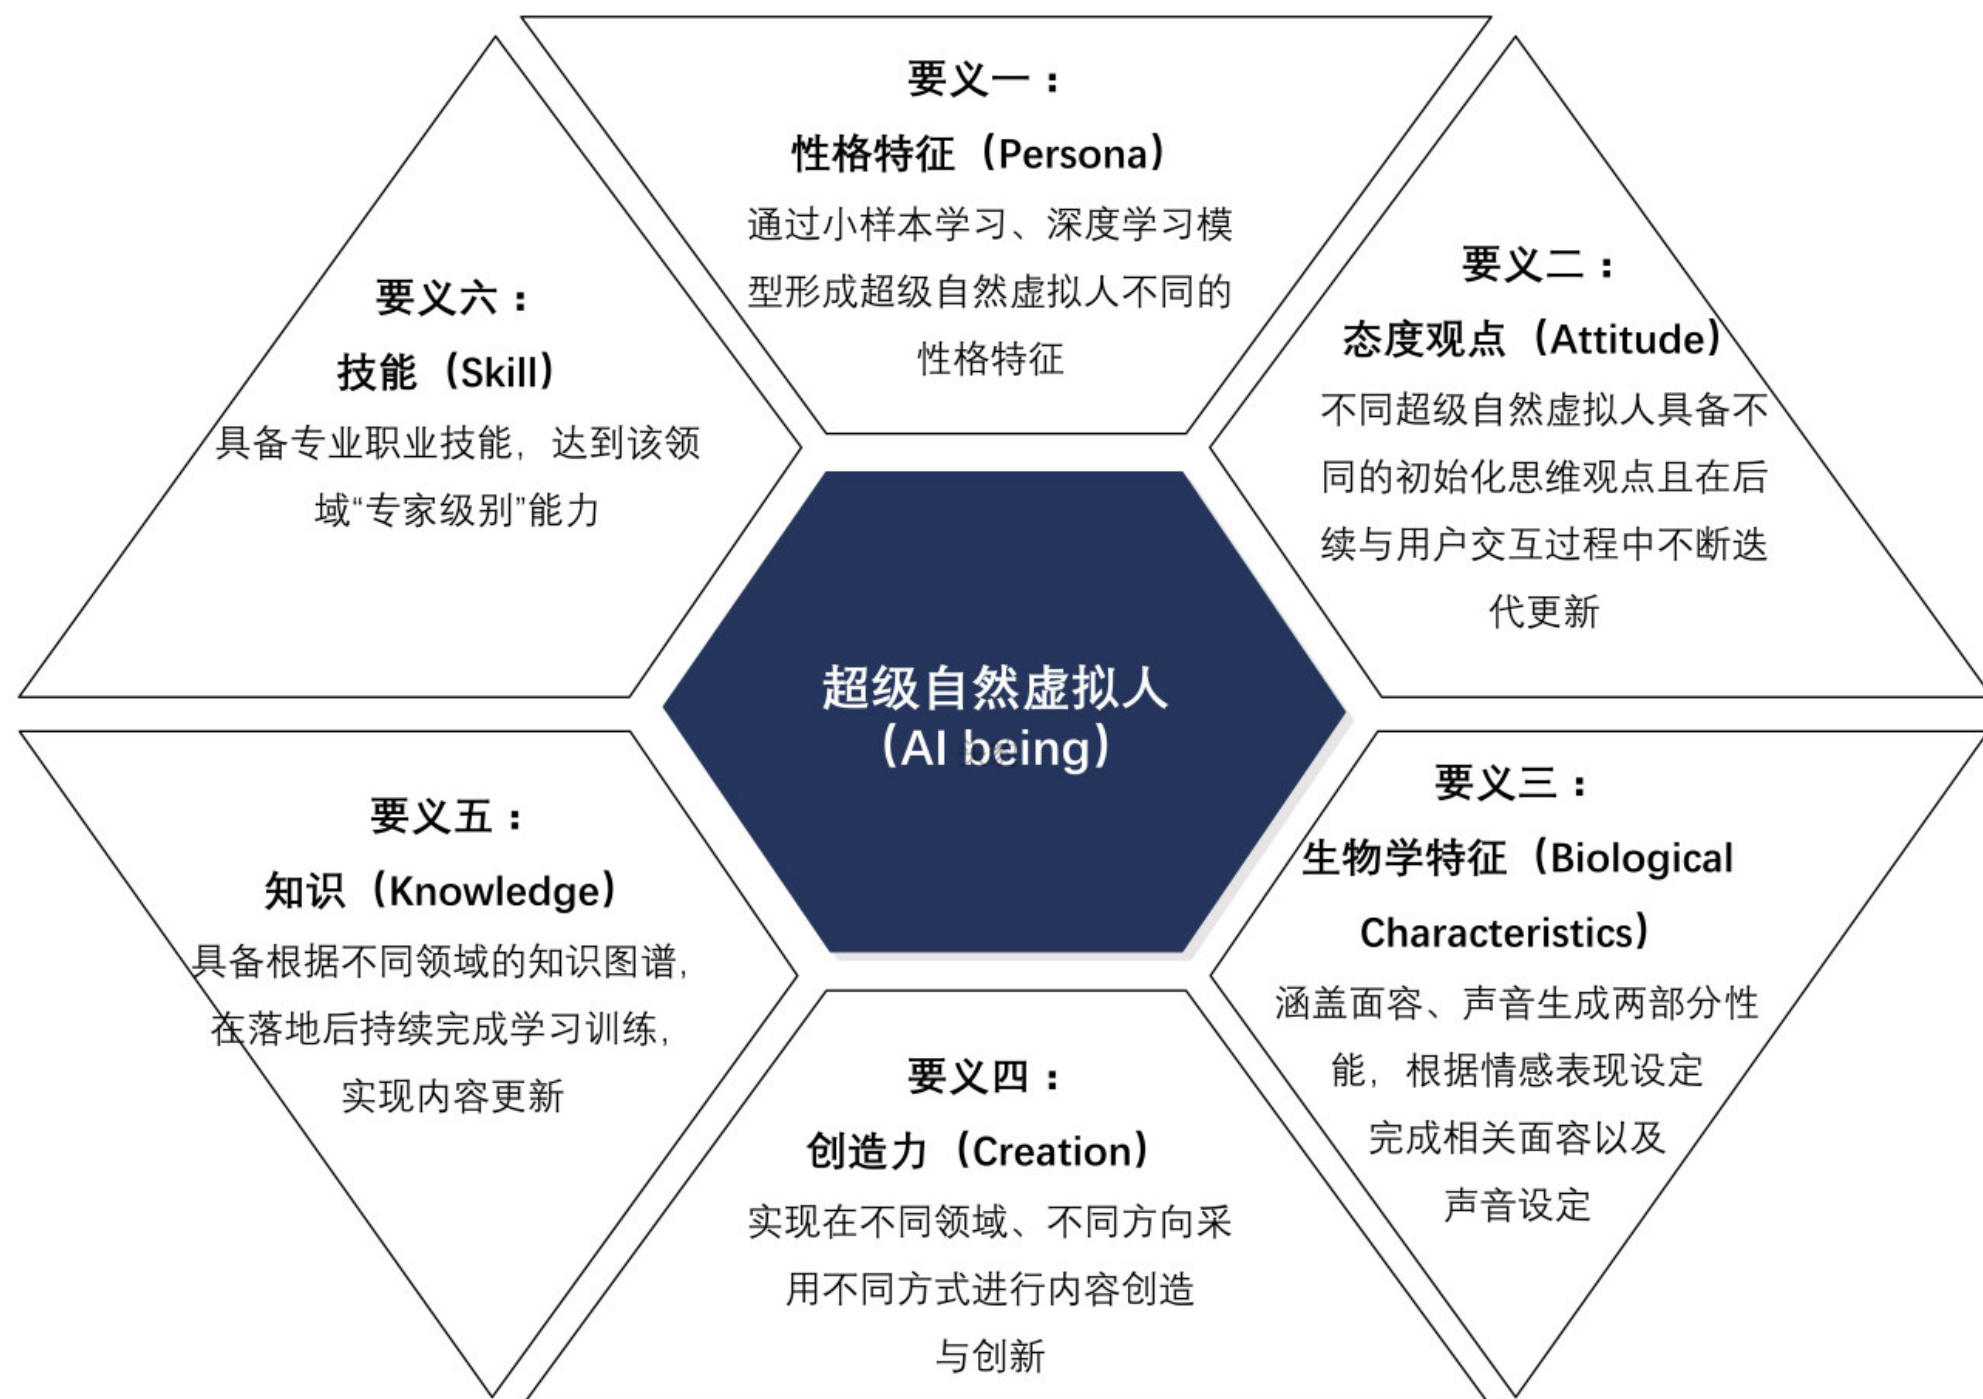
要义一：
性格特征（Persona）
通过小样本学习、深度学习模型形成超级自然虚拟人不同的性格特征

要义二：
态度观点（Attitude）
不同超级自然虚拟人具备不同的初始化思维观点且在后续与用户交互过程中不断迭代更新

要义六：
技能（Skill）
具备专业职业技能，达到该领域“专家级别”能力

超级自然虚拟人
（AI being）

要义五：
知识（Knowledge）
具备根据不同领域的知识图谱，在落地后持续完成学习训练，实现内容更新

要义三：
生物学特征（Biological Characteristics）
涵盖面容、声音生成两部分性能，根据情感表现设定完成相关面容以及声音设定

要义四：
创造力（Creation）
实现在不同领域、不同方向采用不同方式进行内容创造与创新